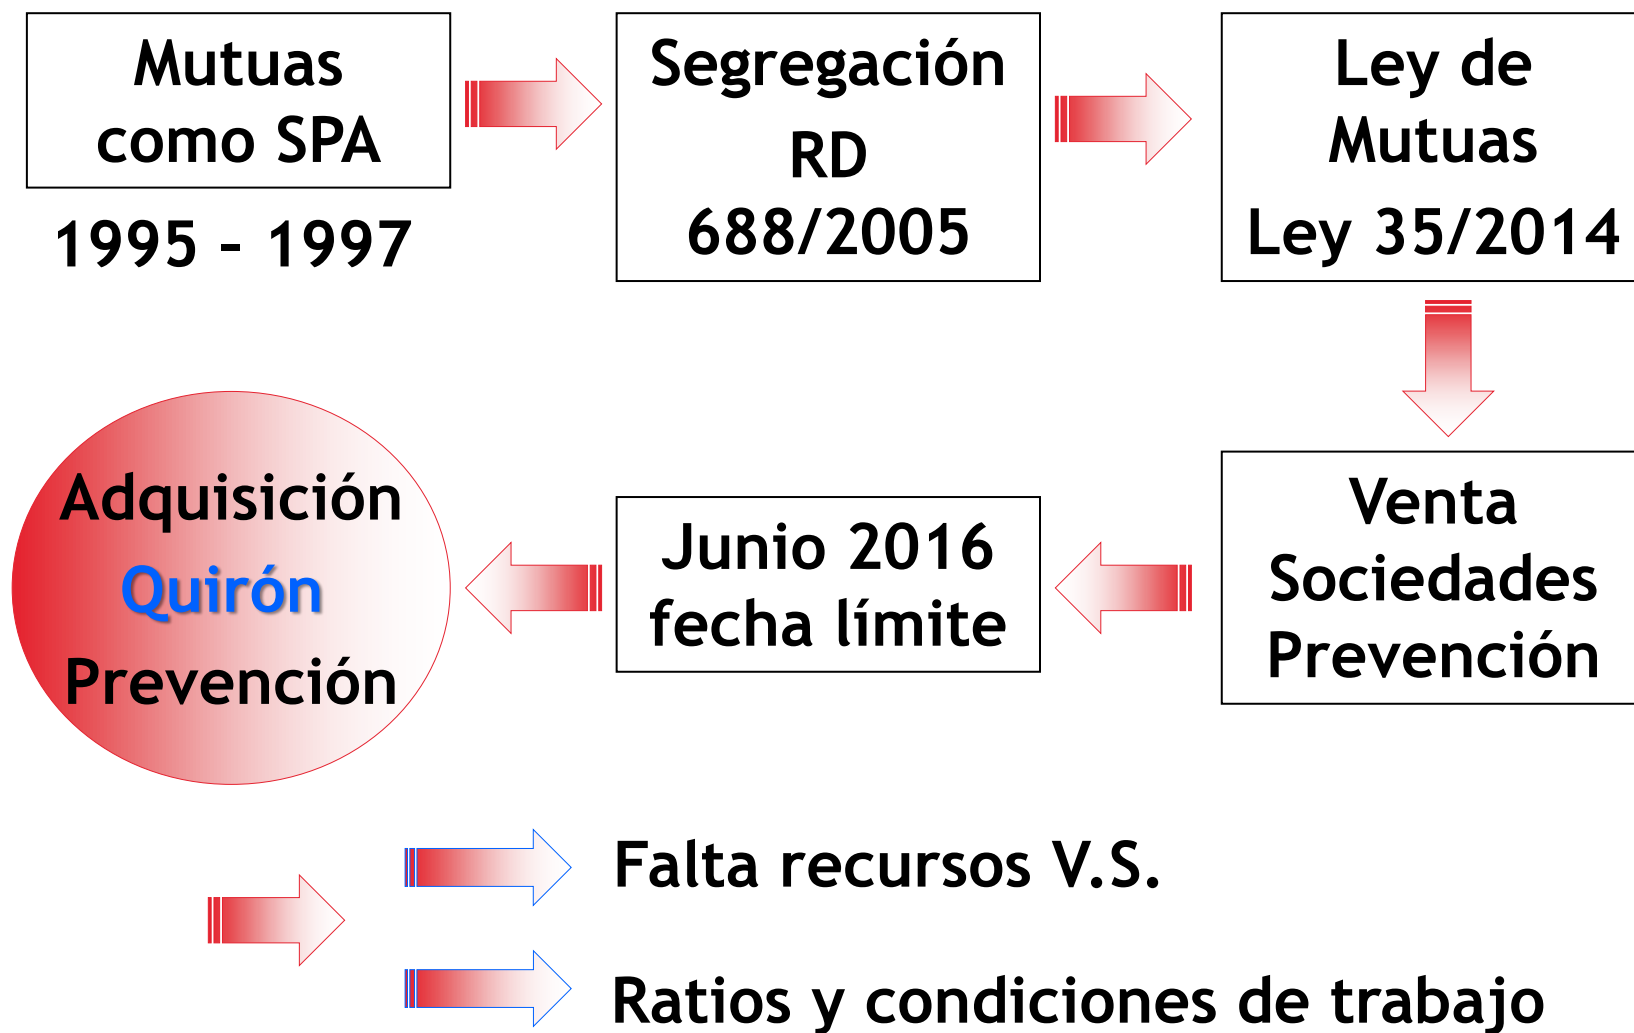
Mutuas como SPA

1995 - 1997

Segregación RD 688/2005

Ley de Mutuas Ley 35/2014

Venta Sociedades Prevención

Junio 2016 fecha límite

Adquisición Quirón Prevención

Falta recursos V.S.

Ratios y condiciones de trabajo